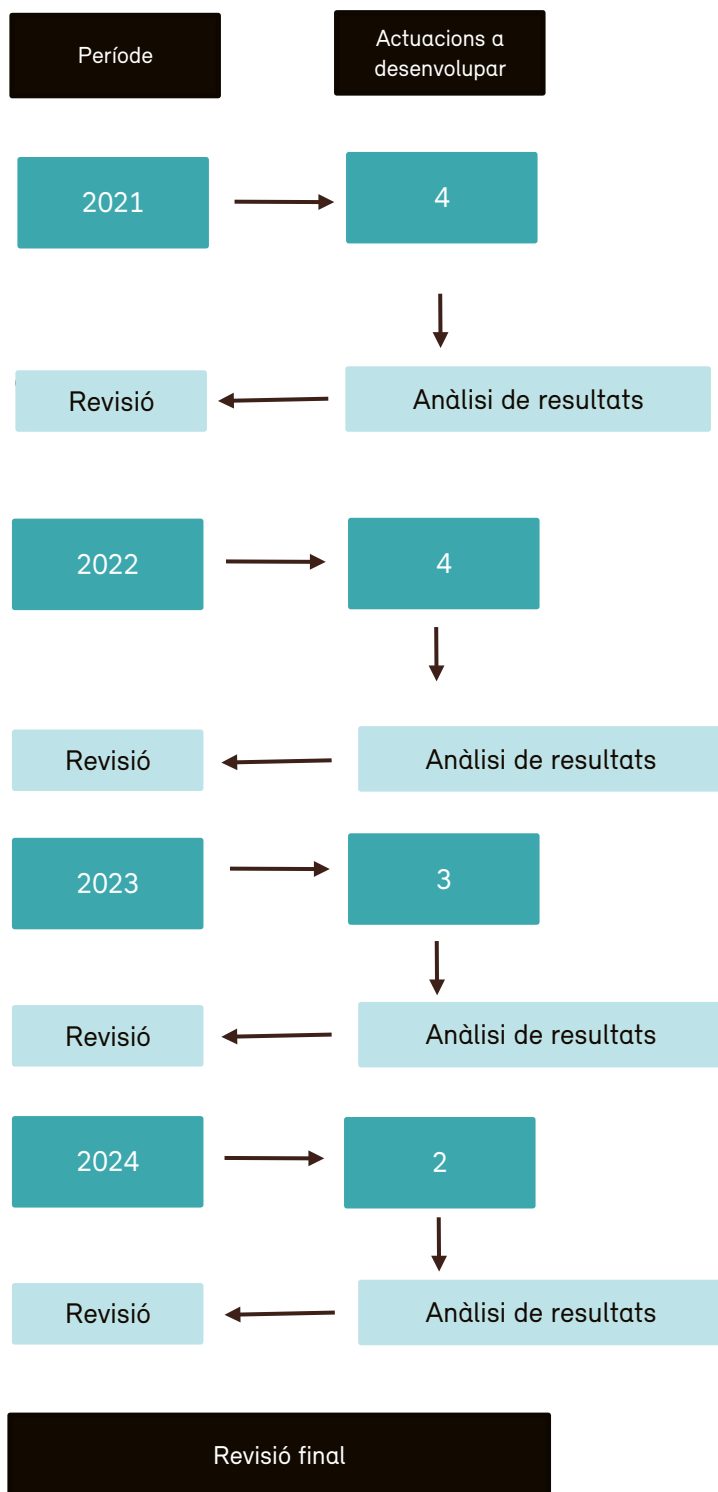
Període

Actuacions a desenvolupar

2021

4

Revisió

Anàlisi de resultats

2022

4

Revisió

Anàlisi de resultats

2023

3

Revisió

Anàlisi de resultats

2024

2

Revisió

Anàlisi de resultats

Revisió final